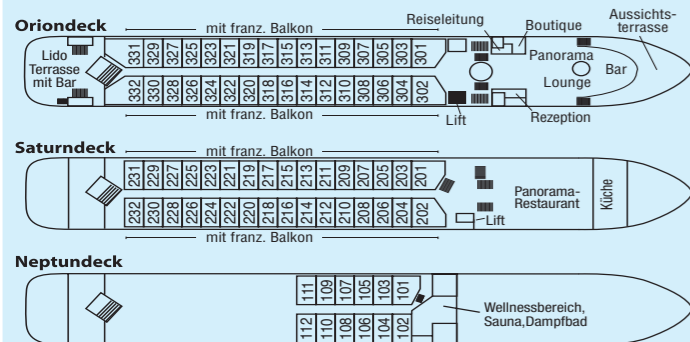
Oriondeck

mit franz. Balkon

Reiseleitung

Boutique

Aussichtsterrasse

Lido Terrasse mit Bar

331 329 327 325 323 321 319 317 315 313 311 309 307 305 303 301

332 330 328 326 324 322 320 318 316 314 312 310 308 306 304 302

Panorama

Bar

Lounge

mit franz. Balkon

Lift

Rezeption

Saturndeck

mit franz. Balkon

231 229 227 225 223 221 219 217 215 213 211 209 207 205 203 201

232 230 228 226 224 222 220 218 216 214 212 210 208 206 204 202

Panorama-Restaurant

Küche

Lift

mit franz. Balkon

Neptundeck

111 109 107 105 103 101

112 110 108 106 104 102

Wellnessbereich, Sauna,Dampfbad